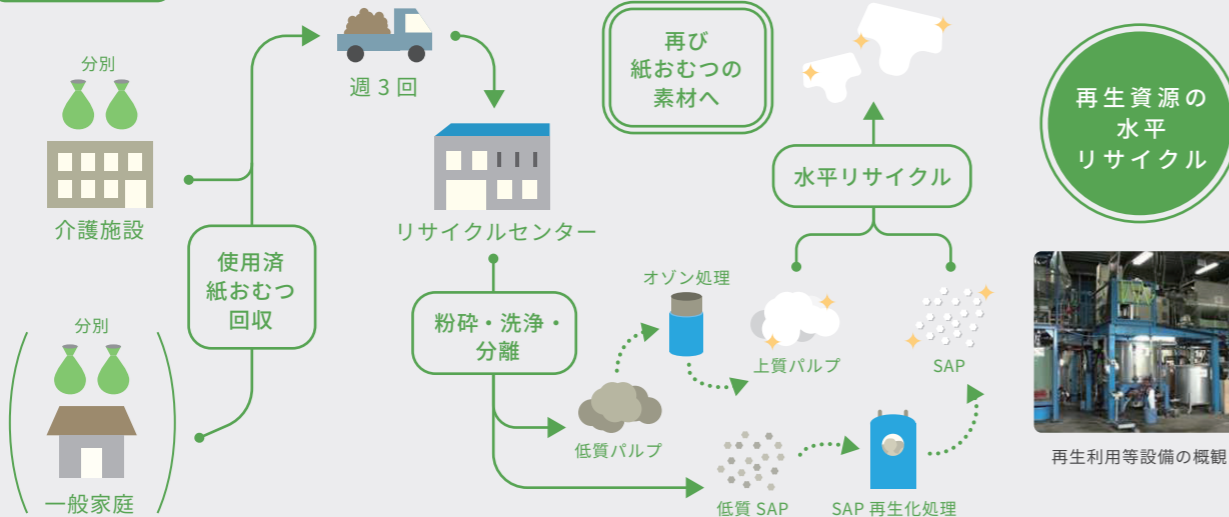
分別

介護施設

分別

一般家庭

使用済
紙おむつ
回収

週３回

リサイクルセンター

粉砕・洗浄・
分離

オゾン処理

低質パルプ

低質 SAP

SAP 再生化処理

上質パルプ

SAP

水平リサイクル

再び
紙おむつの
素材へ

再生資源の
水平
リサイクル

再生利用等設備の概観